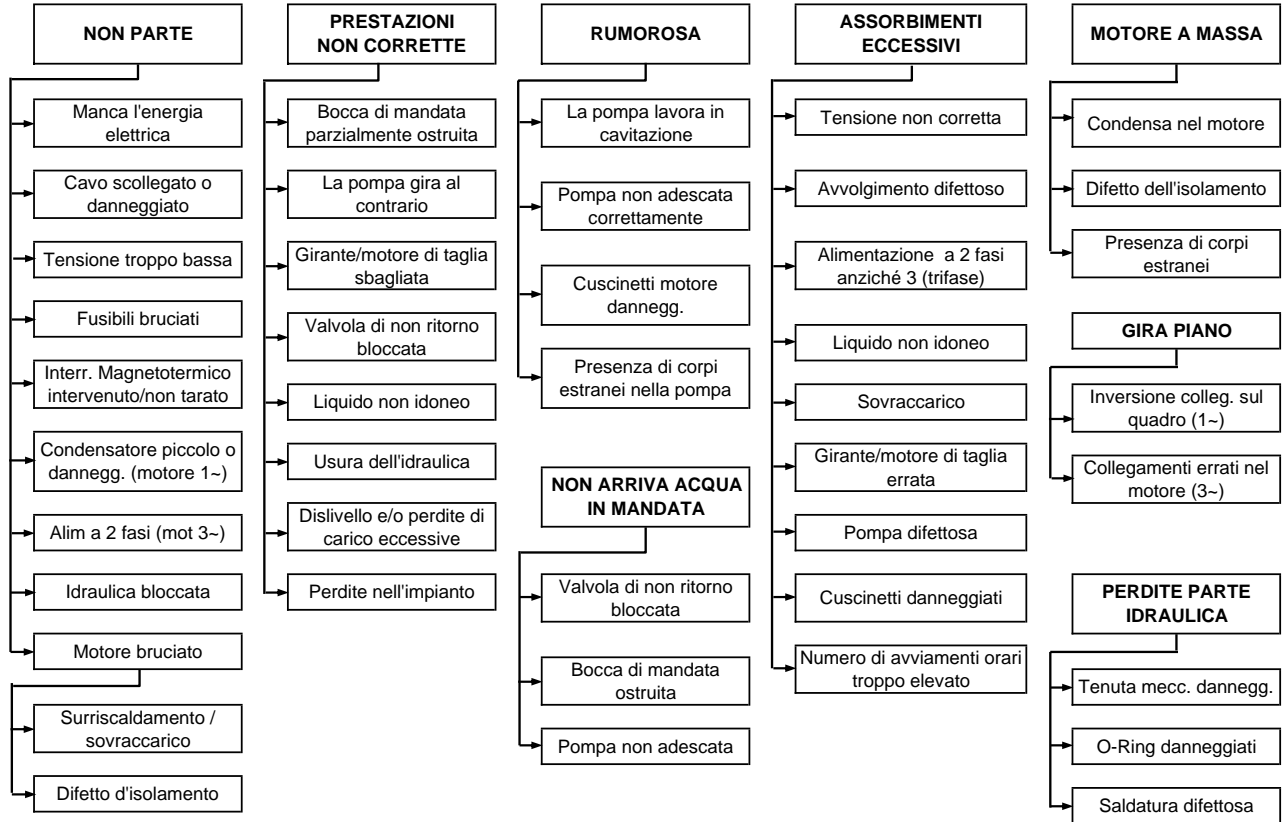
NON PARTE

Manca l'energia elettrica

Cavo scollegato o danneggiato

Tensione troppo bassa

Fusibili bruciati

Interr. Magnetotermico intervenuto/non tarato

Condensatore piccolo o danneg. (motore 1~)

Alim a 2 fasi (mot 3~)

Idraulica bloccata

Motore bruciato

Surriscaldamento / sovraccarico

Difetto d'isolamento

PRESTAZIONI NON CORRETTE

Bocca di mandata parzialmente ostruita

La pompa gira al contrario

Girante/motore di taglia sbagliata

Valvola di non ritorno bloccata

Liquido non idoneo

Usura dell'idraulica

Dislivello e/o perdite di carico eccessive

Perdite nell'impianto

RUMOROSA

La pompa lavora in cavitazione

Pompa non adescata correttamente

Cuscinetti motore danneg.

Presenza di corpi estranei nella pompa

NON ARRIVA ACQUA IN MANDATA

Valvola di non ritorno bloccata

Bocca di mandata ostruita

Pompa non adescata

ASSORBIMENTI ECCESSIVI

Tensione non corretta

Avvolgimento difettoso

Alimentazione a 2 fasi anziché 3 (trifase)

Liquido non idoneo

Sovraccarico

Girante/motore di taglia errata

Pompa difettosa

Cuscinetti danneggiati

Numero di avviamenti orari troppo elevato

MOTORE A MASSA

Condensa nel motore

Difetto dell'isolamento

Presenza di corpi estranei

GIRA PIANO

Inversione colleg. sul quadro (1~)

Collegamenti errati nel motore (3~)

PERDITE PARTE IDRAULICA

Tenuta mecc. danneg.

O-Ring danneggiati

Saldatura difettosa